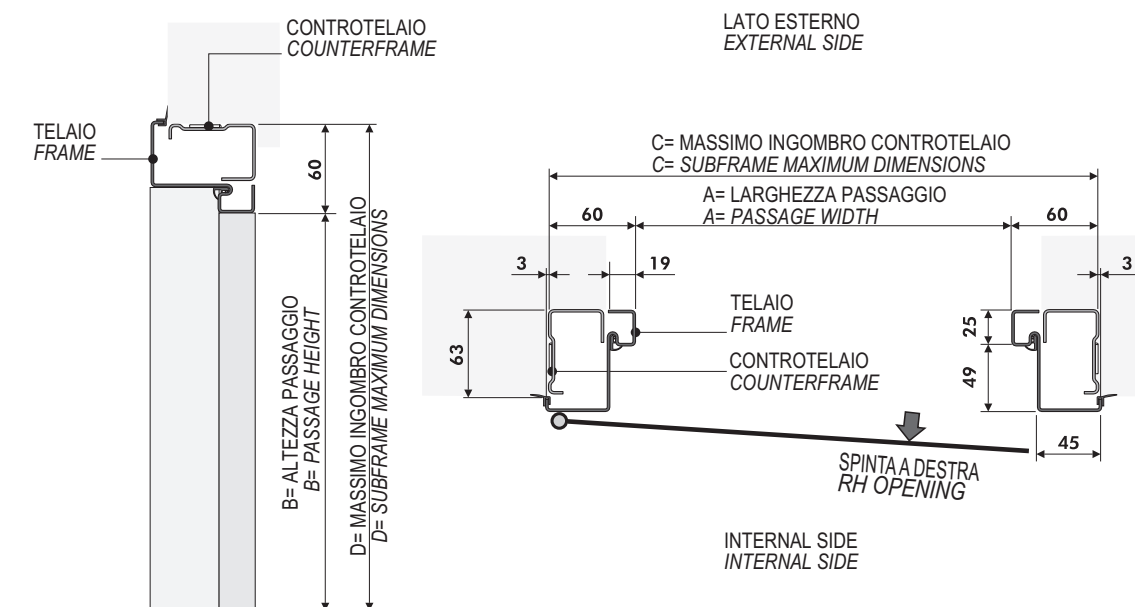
CONTROTELAIO
COUNTERFRAME

TELAIO
FRAME

60

B= ALTEZZA PASSAGGIO
B= PASSAGE HEIGHT

D= MASSIMO INGOMBRO CONTROTELAIO
D= SUBFRAME MAXIMUM DIMENSIONS

LATO ESTERNO
EXTERNAL SIDE

C= MASSIMO INGOMBRO CONTROTELAIO
C= SUBFRAME MAXIMUM DIMENSIONS

A= LARGHEZZA PASSAGGIO
A= PASSAGE WIDTH

60

60

3

19

3

TELAIO
FRAME

63

CONTROTELAIO
COUNTERFRAME

25

49

45

SPINTA A DESTRA
RH OPENING

INTERNAL SIDE
INTERNAL SIDE